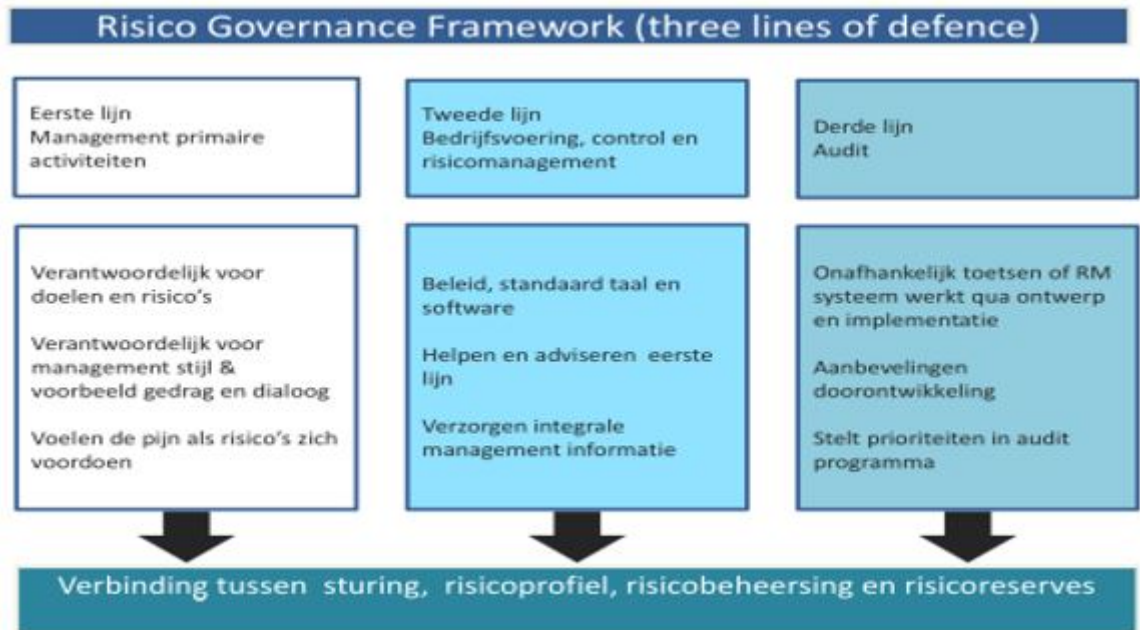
Risico Governance Framework (three lines of defence)

Eerste lijn
Management primaire activiteiten

Verantwoordelijk voor doelen en risico's

Verantwoordelijk voor management stijl & voorbeeld gedrag en dialoog

Voelen de pijn als risico's zich voordoen

Tweede lijn
Bedrijfsvoering, control en risicomanagement

Beleid, standaard taal en software

Helpen en adviseren eerste lijn

Verzorgen integrale management informatie

Derde lijn
Audit

Onafhankelijk toetsen of RM systeem werkt qua ontwerp en implementatie

Aanbevelingen doorontwikkeling

Stelt prioriteiten in audit programma

Verbinding tussen sturing, risicoprofiel, risicobeheersing en risicoreserves